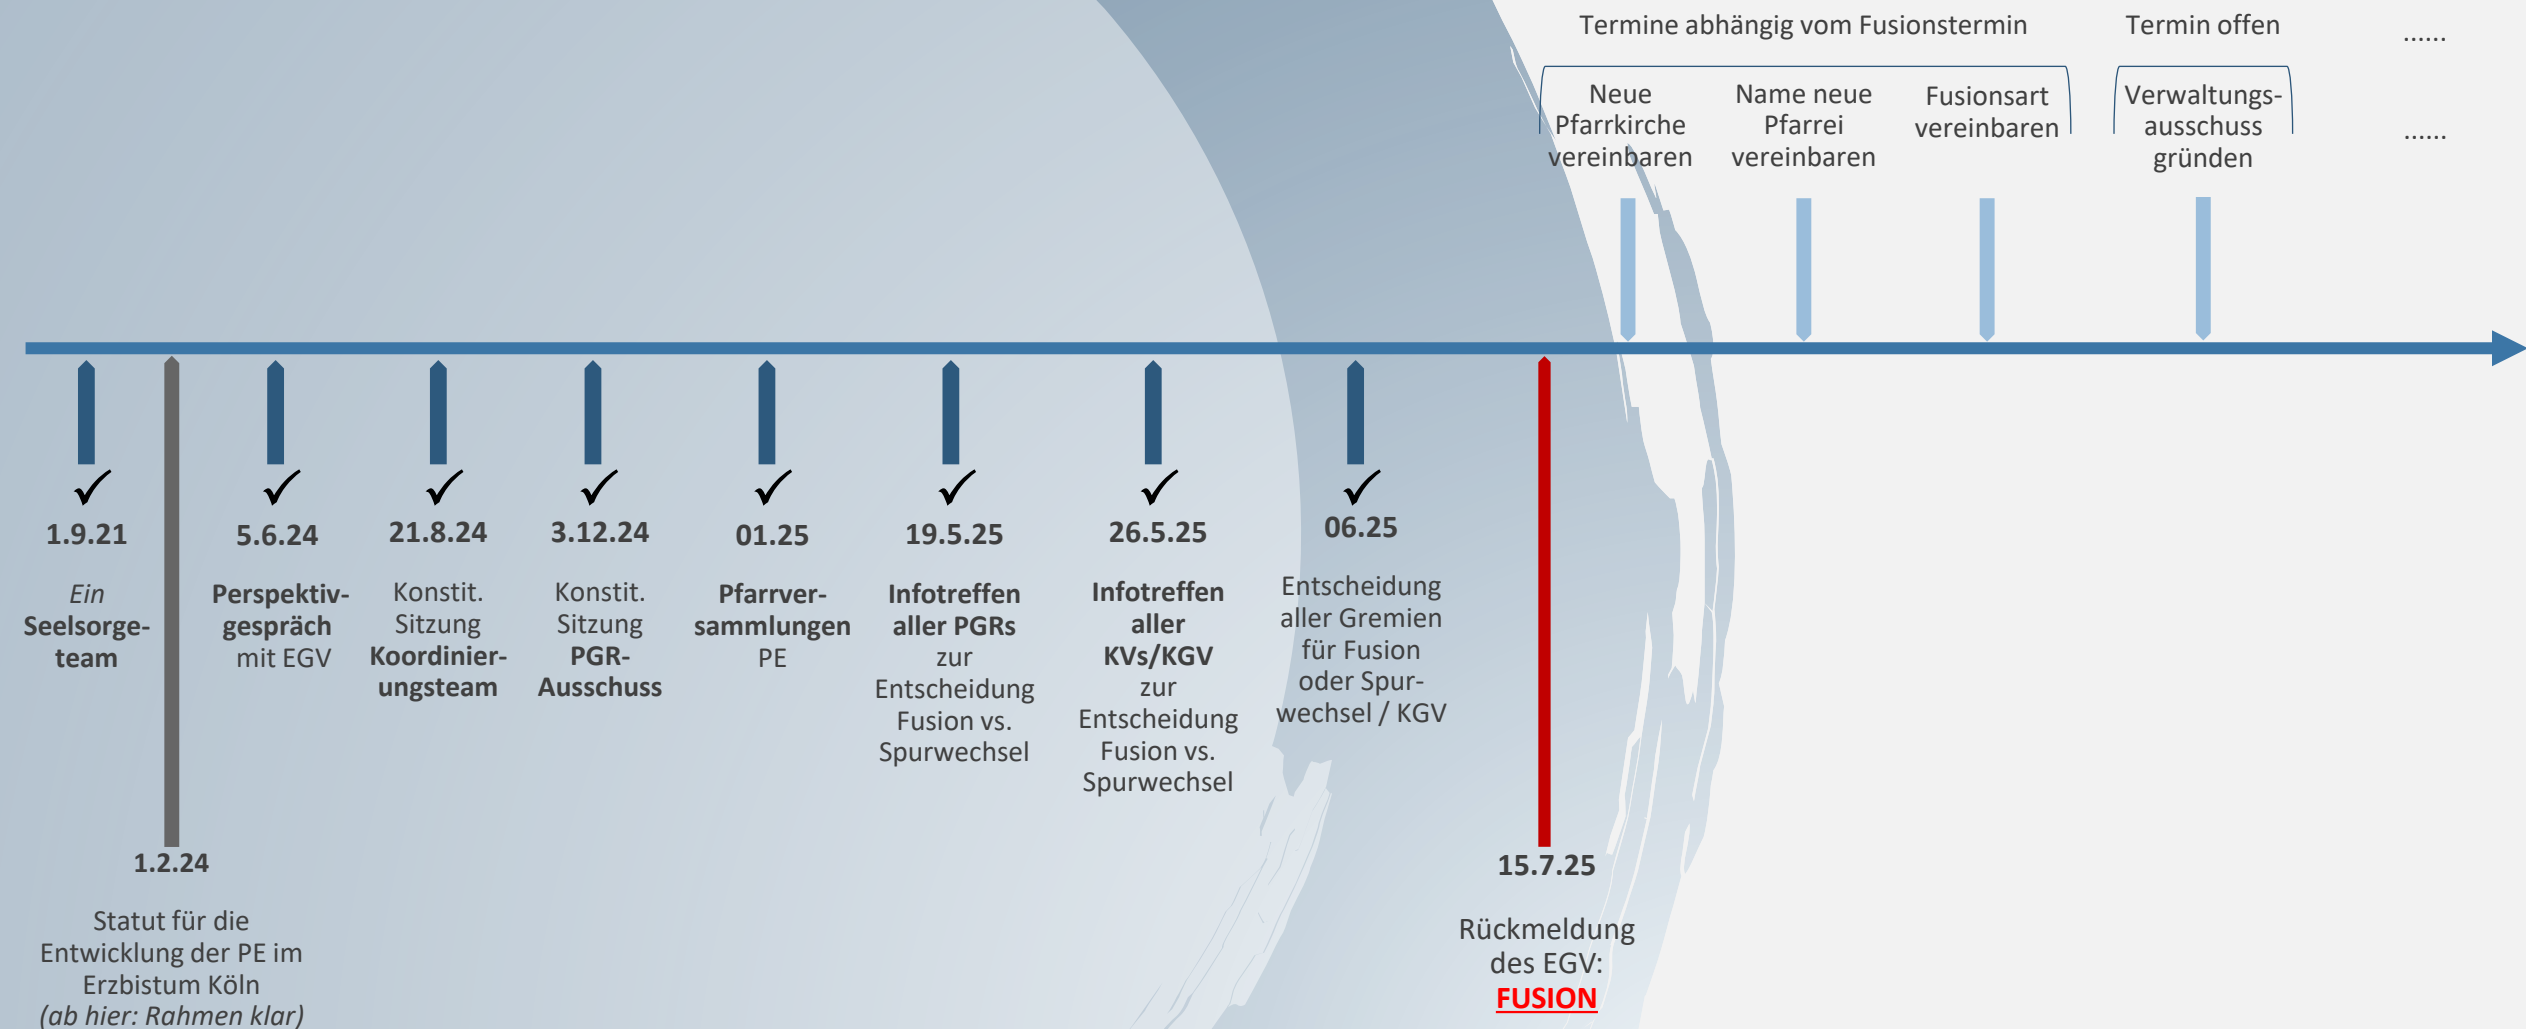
Termine abhängig vom Fusionstermin

Termin offen

......

Neue Pfarrkirche vereinbaren

Name neue Pfarrei vereinbaren

Fusionsart vereinbaren

Verwaltungsausschuss gründen

......

✓ 1.9.21
Ein Seelsorgeteam

1.2.24
Statut für die Entwicklung der PE im Erzbistum Köln
(ab hier: Rahmen klar)

✓ 5.6.24
Perspektivgespräch mit EGV

✓ 21.8.24
Konstit. Sitzung Koordinierungsteam

✓ 3.12.24
Konstit. Sitzung PGR-Ausschuss

✓ 01.25
Pfarrversammlungen PE

✓ 19.5.25
Infotreffen aller PGRs zur Entscheidung Fusion vs. Spurwechsel

✓ 26.5.25
Infotreffen aller KVs/KGV zur Entscheidung Fusion vs. Spurwechsel

✓ 06.25
Entscheidung aller Gremien für Fusion oder Spurwechsel / KGV

15.7.25
Rückmeldung des EGV:
FUSION